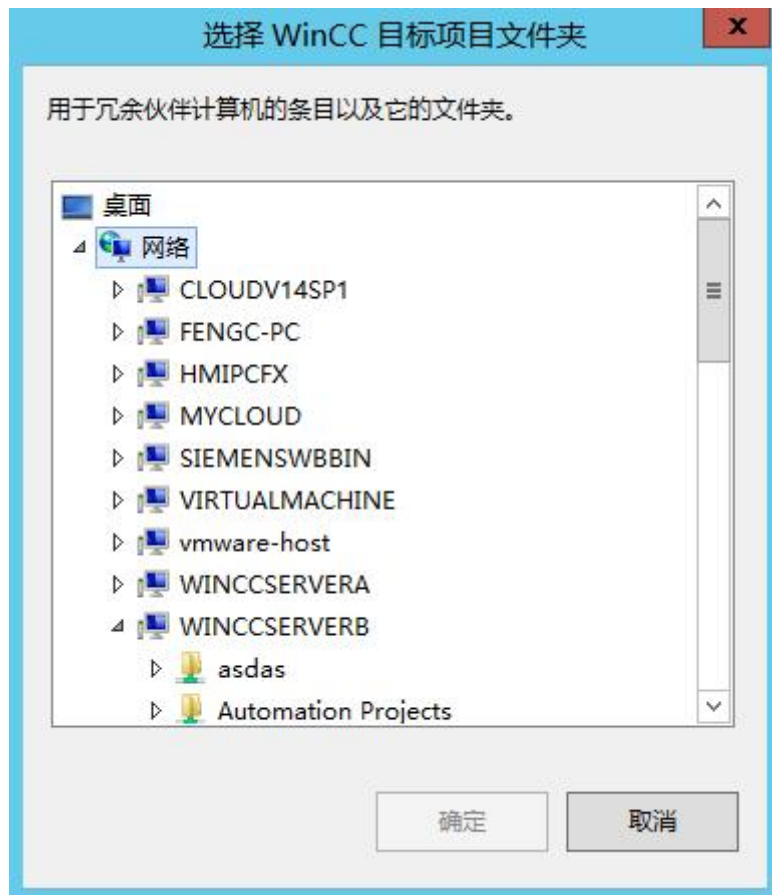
选择 WinCC 目标项目文件夹

X

用于冗余伙伴计算机的条目以及它的文件夹。

桌面
网络
CLOUDV14SP1
FENGC-PC
HMIPCFX
MYCLOUD
SIEMENSWBBIN
VIRTUALMACHINE
vmware-host
WINCCSERVERA
WINCCSERVERB
asdas
Automation Projects

确定
取消